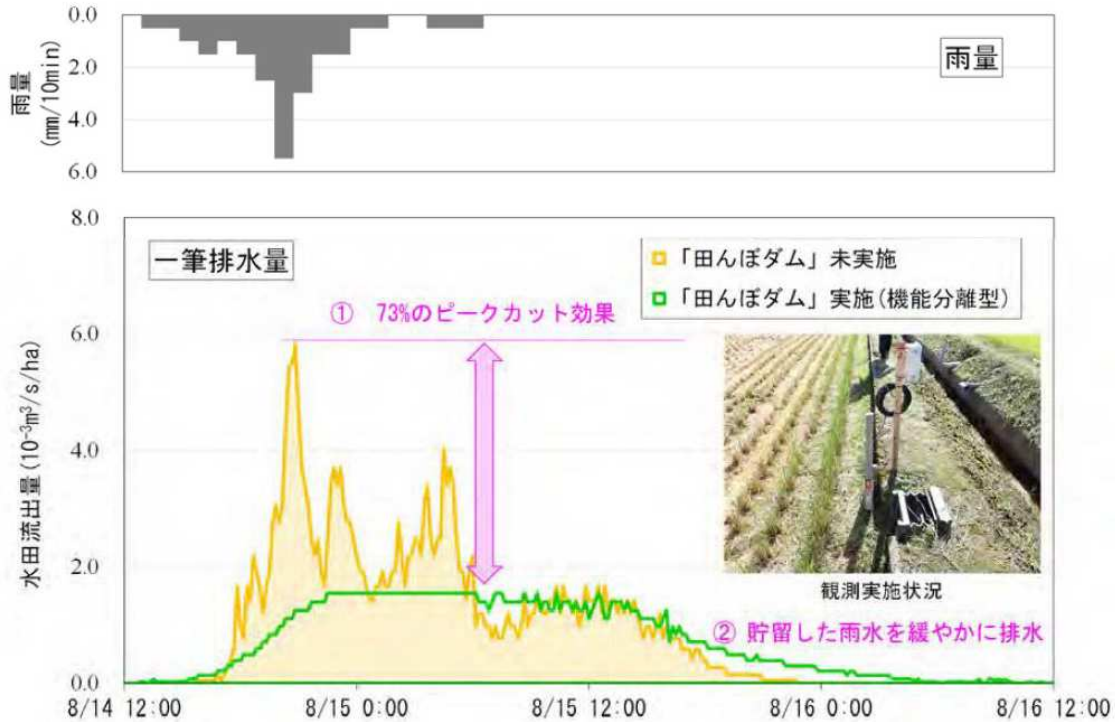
雨量 (mm/10min)

0.0
2.0
4.0
6.0

雨量

8.0
6.0
4.0
2.0
0.0

水田流出量 ($10^{-3}m^3/s/ha$)

一筆排水量

「田んぼダム」未実施
「田んぼダム」実施(機能分離型)

① 73%のピークカット効果

観測実施状況

② 貯留した雨水を緩やかに排水

8/14 12:00
8/15 0:00
8/15 12:00
8/16 0:00
8/16 12:00